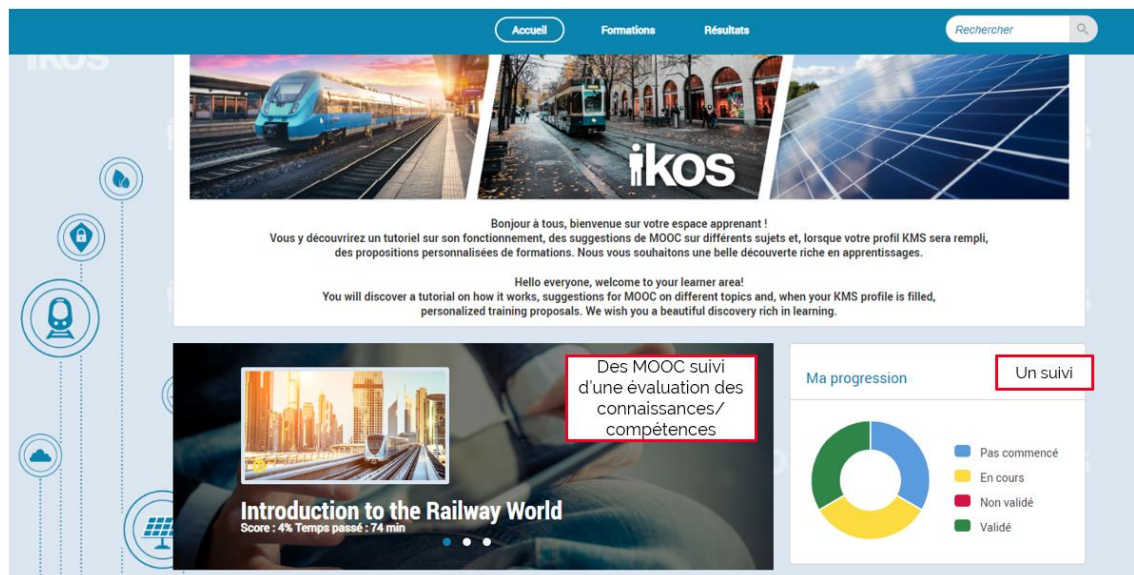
Accueil Formations Résultats Rechercher

ikos

Bonjour à tous, bienvenue sur votre espace apprenant ! Vous y découvrirez un tutoriel sur son fonctionnement, des suggestions de MOOC sur différents sujets et, lorsque votre profil KMS sera rempli, des propositions personnalisées de formations. Nous vous souhaitons une belle découverte riche en apprentissages.

Hello everyone, welcome to your learner area! You will discover a tutorial on how it works, suggestions for MOOC on different topics and, when your KMS profile is filled, personalized training proposals. We wish you a beautiful discovery rich in learning.

Des MOOC suivi d'une évaluation des connaissances/ compétences

Introduction to the Railway World
Score : 4% Temps passé : 74 min

Ma progression

Un suivi

Pas commencé
En cours
Non validé
Validé